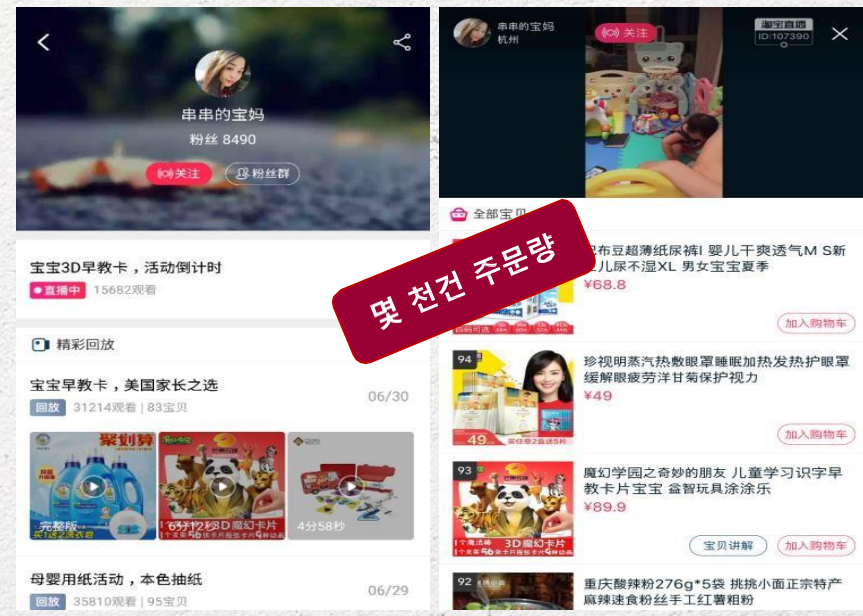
串串的宝妈

粉丝 8490

关注 粉丝群

宝宝3D早教卡，活动倒计时

直播中 15682观看

精彩回放

宝宝早教卡，美国家长之选

回放 31214观看 | 83宝贝

06/30

聚划算

完整版

6分12秒 3D魔幻卡片

4分58秒

母婴用纸活动，本色抽纸

回放 35810观看 | 95宝贝

06/29

串串的宝妈
杭州

关注

淘宝直播
ID:107390

全部宝贝

몇 천건 주문량

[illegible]布豆超薄纸尿裤l 婴儿干爽透气M S新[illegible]儿尿不湿XL 男女宝宝夏季

¥68.8

加入购物车

94

珍视明蒸汽热敷眼罩睡眠加热发热护眼罩缓解眼疲劳洋甘菊保护视力

¥49

49

加入购物车

93

魔幻学园之奇妙的朋友 儿童学习识字早教卡片宝宝 益智玩具涂涂乐

¥89.9

宝贝讲解

加入购物车

92

重庆酸辣粉276g*5袋 挑挑小面正宗特产麻辣速食粉丝手工红薯粗粉